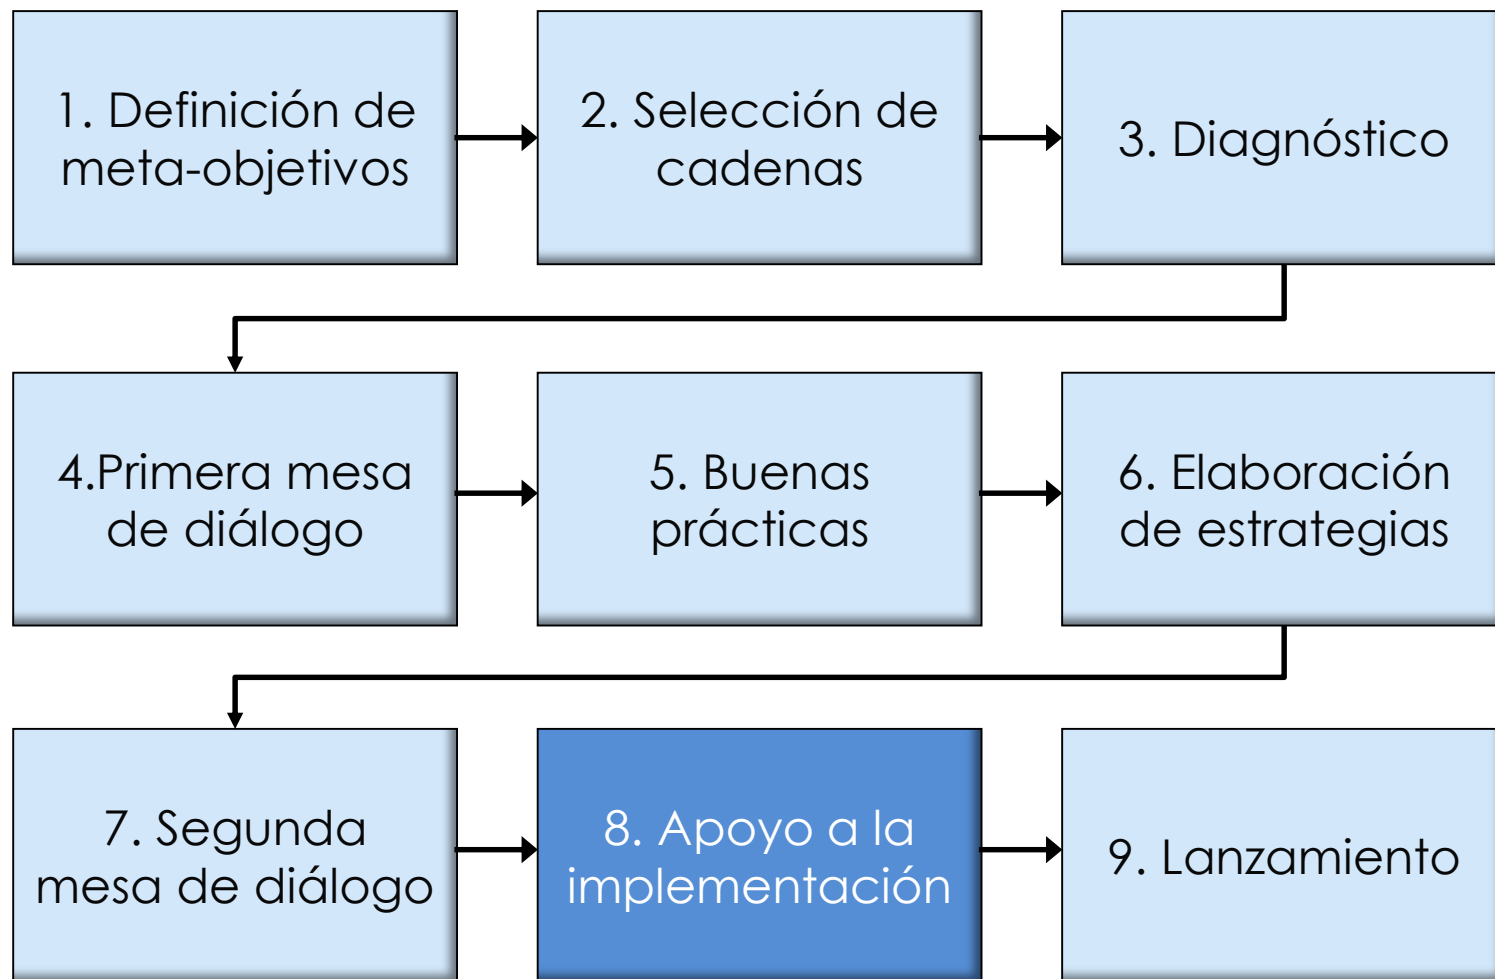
1. Definición de meta-objetivos

2. Selección de cadenas

3. Diagnóstico

4.Primera mesa de diálogo

5. Buenas prácticas

6. Elaboración de estrategias

7. Segunda mesa de diálogo

8. Apoyo a la implementación

9. Lanzamiento